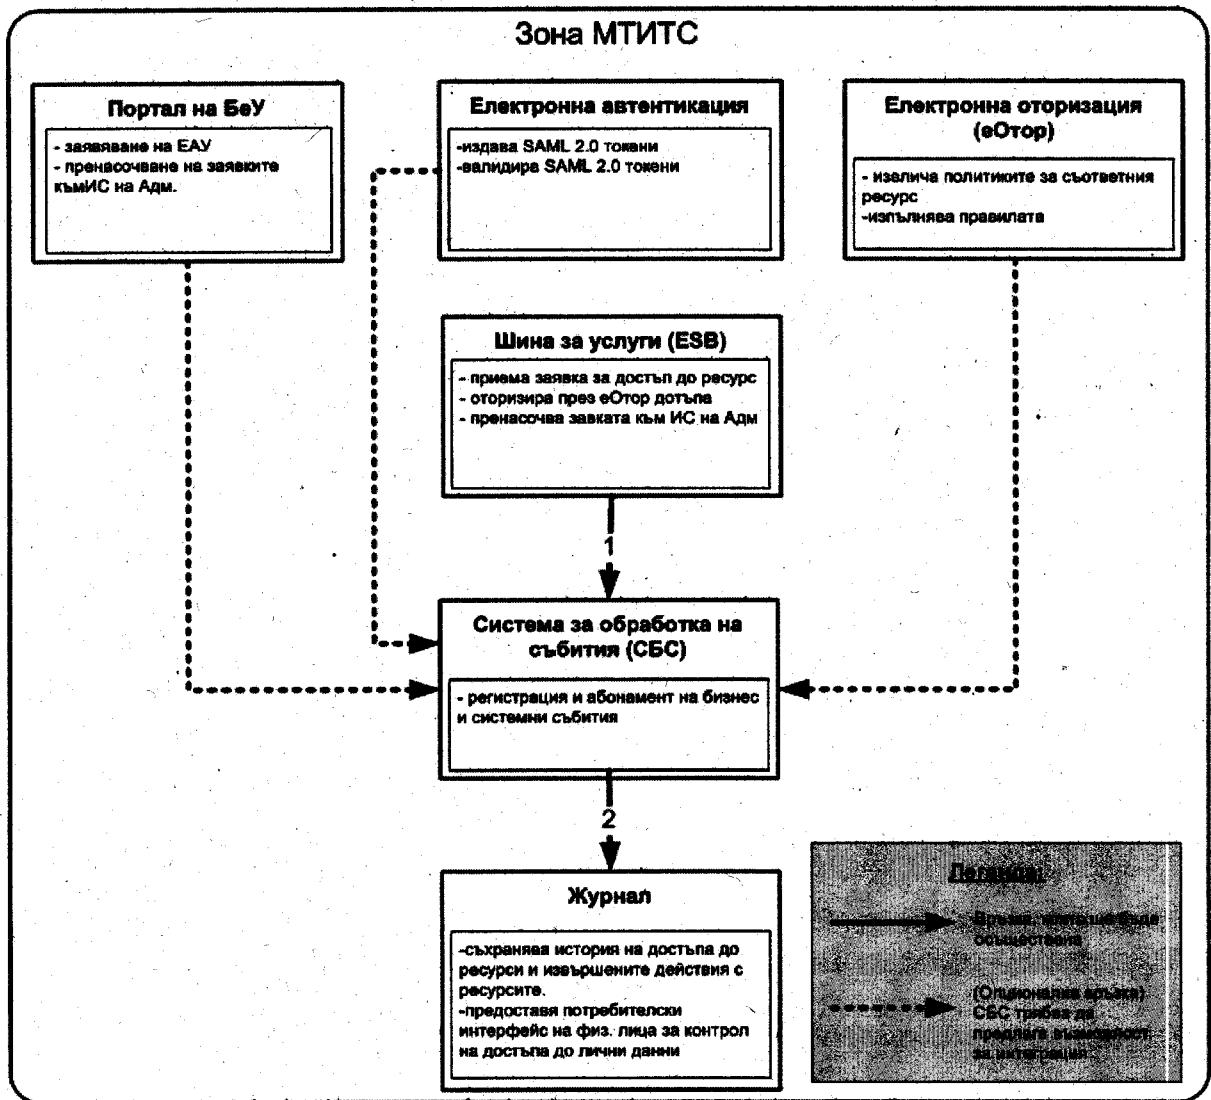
Зона МТИТС

Портал на БеУ

- заявяване на ЕАУ
- пренасочване на заявките къмИС на Адм.

Електронна автентикация

-издава SAML 2.0 токени
-валидира SAML 2.0 токени

Електронна оторизация (еОтор)

- извлича политиките за съответния ресурс
-изпълнява правилата

Шина за услуги (ESB)

- приема заявка за достъп до ресурс
- оторизира през еОтор достъпа
- пренасочва заявката към ИС на Адм

1

Система за обработка на събития (СБС)

- регистрация и абонамент на бизнес и системни събития

2

Журнал

-съхранява история на достъпа до ресурси и извършените действия с ресурсите.
-предоставя потребителски интерфейс на физ. лица за контрол на достъпа до лични данни

Легенда:

Връзка, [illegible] бъде осъществена

(Опционална връзка) СБС трябва да предлага възможност за интеграция